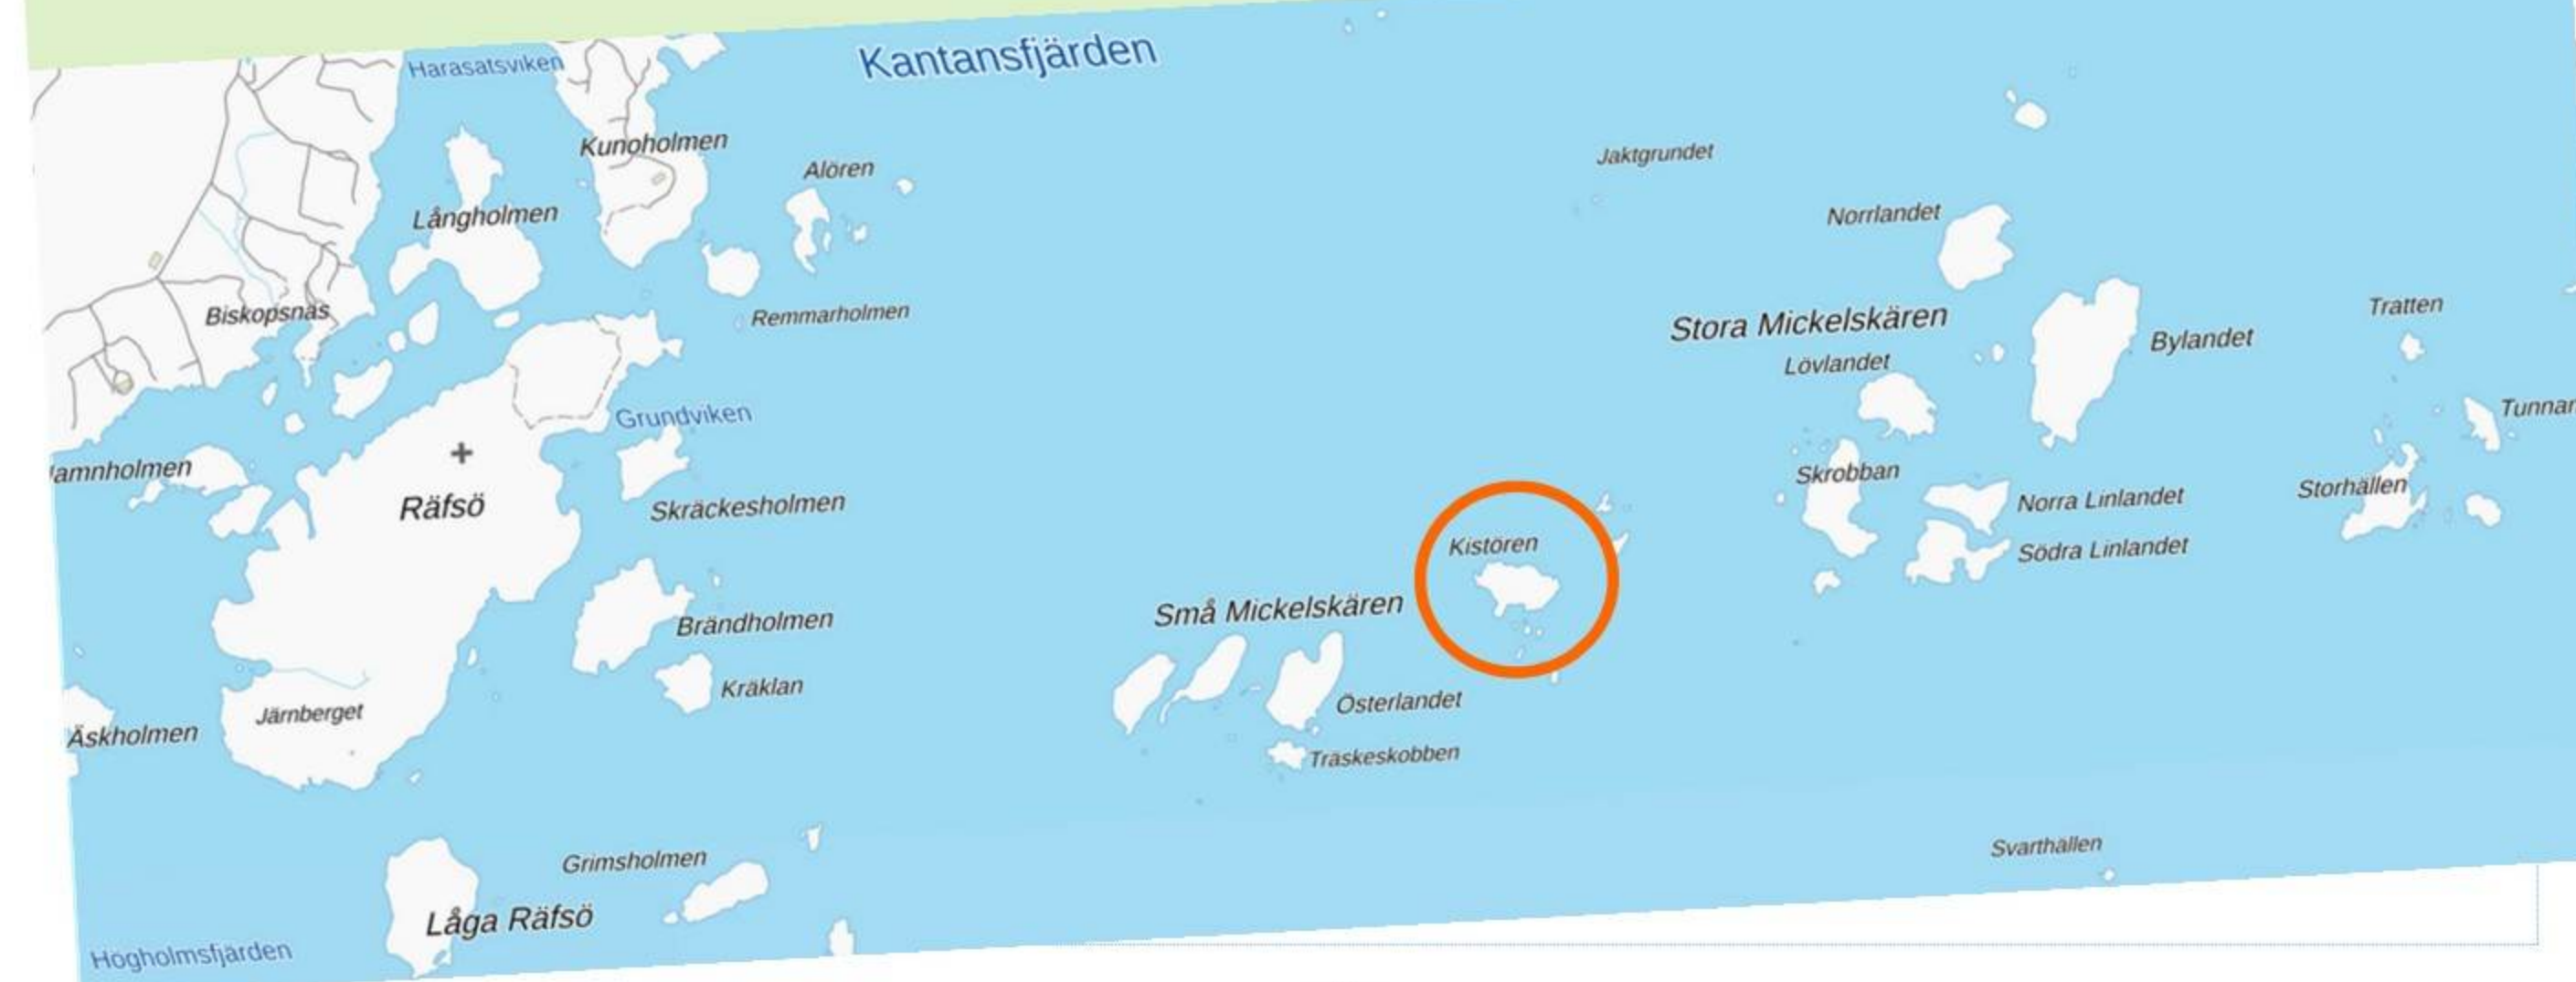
Kantansfjärden
Harasatsviken
Kunoholmen
Alören
Långholmen
Biskopsnäs
Remmarholmen
Grundviken
Jaktgrundet
Norrlandet
Stora Mickelskären
Lövlandet
Bylandet
Tratten
Tunnar
Skrobban
Norra Linlandet
Södra Linlandet
Storhällen
amnholmen
Räfsö
Skräckesholmen
Kistören
Små Mickelskären
Brändholmen
Kråklan
Österlandet
Träskeskobben
Äskholmen
Järnberget
Svarthällen
Grimsholmen
Låga Räfsö
Hogholmsfjärden